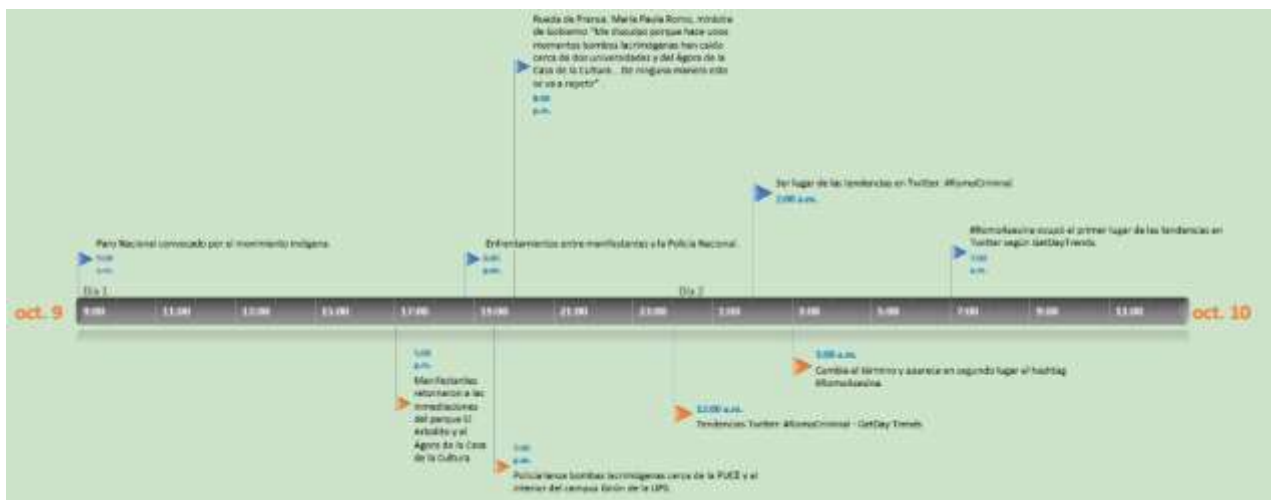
Rueda de Prensa. María Paula Romo, ministra de Gobierno "Me disculpo porque hace unos momentos bombas lacrimógenas han caído cerca de dos universidades y del Ágora de la Casa de la Cultura... De ninguna manera esto se va a repetir"
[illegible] p.m.

3er lugar de las tendencias en Twitter: #RomoCriminal
2:00 a.m.

Paro Nacional convocado por el movimiento indígena.
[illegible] a.m.

Enfrentamientos entre manifestantes y la Policía Nacional.
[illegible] p.m.

#RomoAsesina ocupó el primer lugar de las tendencias en Twitter según GetDayTrends.
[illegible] a.m.

Día 1
Día 2

oct. 9
9:00 11:00 13:00 15:00 17:00 19:00 21:00 23:00 1:00 3:00 5:00 7:00 9:00 11:00
oct. 10

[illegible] p.m.
Manifestantes retornaron a las inmediaciones del parque El Arbolito y el Ágora de la Casa de la Cultura.

3:00 a.m.
Cambia el término y aparece en segundo lugar el hashtag #RomoAsesina.

12:00 a.m.
Tendencias Twitter: #RomoCriminal - GetDay Trends

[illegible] p.m.
Policía lanza bombas lacrimógenas cerca de la PUCE y al interior del campus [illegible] de la UPS.